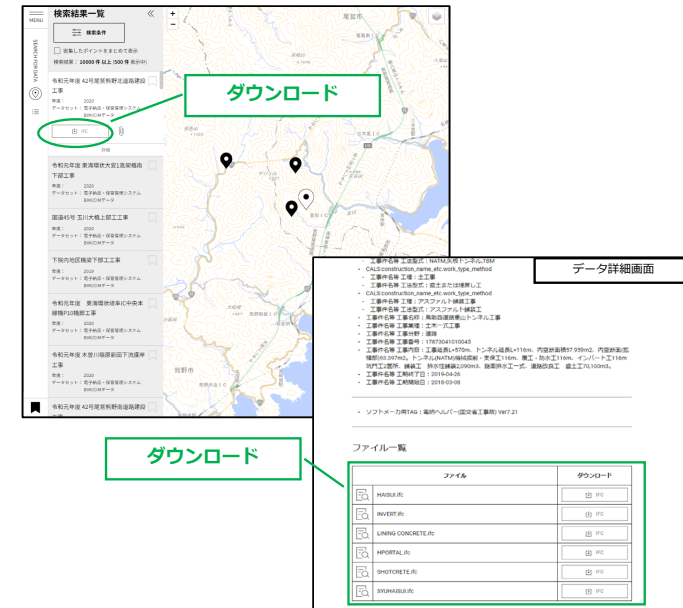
MENU

SEARCH FOR DATA

検索結果一覧

検索条件

収集したポイントをまとめて表示

検索結果：10000 件 以上（500 件 表示中）

令和元年度 42号尾鷲熊野北道路建設工事

年度：2020
データセット：電子納品・保管管理システム
BIM/CIMデータ

ダウンロード

IFC

詳細

令和元年度 東海環状大安IC高架橋南下部工事

年度：2020
データセット：電子納品・保管管理システム
BIM/CIMデータ

国道45号 玉川大橋上部工工事

年度：2020
データセット：電子納品・保管管理システム
BIM/CIMデータ

下関市地区橋梁下部工工事

年度：2020
データセット：電子納品・保管管理システム
BIM/CIMデータ

令和元年度 東海環状岐阜IC中央本線橋P10橋脚工事

年度：2020
データセット：電子納品・保管管理システム
BIM/CIMデータ

令和元年度 木曽川橋梁新設下流濃岸工事

年度：2020
データセット：電子納品・保管管理システム
BIM/CIMデータ

令和元年度 42号尾鷲熊野南道路建設工事

尾鷲市

熊野市

データ詳細画面

工事件名等 工法型式：NATM,矢板トンネル,TBM
CALS:construction_name_etc.work_type_method
工事件名等 工種：土工事
工事件名等 工法型式：盛土または埋戻し工
CALS:construction_name_etc.work_type_method
工事件名等 工種：アスファルト舗装工事
工事件名等 工法型式：アスファルト舗装工
工事件名等 工事名称：熊野道路第一トンネル工事
工事件名等 工事業種：土木一式工事
工事件名等 工事分野：道路
工事件名等 工事番号：17873041010045
工事件名等 工事内容：工事延長L=570m、トンネル延長L=116m、内空断面積57.959m2、内空断面(拡幅部)63.397m2、トンネル(NATM)機械掘削・支保工116m、覆工・防水工116m、インバート工116m 坑門工1箇所、舗装工　排水性舗装2,090m3、路面排水工一式、道路改良工　盛土工70,100m3。
工事件名等 工期開始日：2019-04-26
工事件名等 工期開始日：2018-03-08

ソフトメーカ用TAG：電納ヘルパー(国交省工事用) Ver7.21

ファイル一覧

ダウンロード

| | ファイル | ダウンロード |
|---|---|---|
| | HAISUI.ifc | IFC |
| | INVERT.ifc | IFC |
| | LINING CONCRETE.ifc | IFC |
| | HPORTAL.ifc | IFC |
| | SHOTCRETE.ifc | IFC |
| | SYUHAISUI.ifc | IFC |